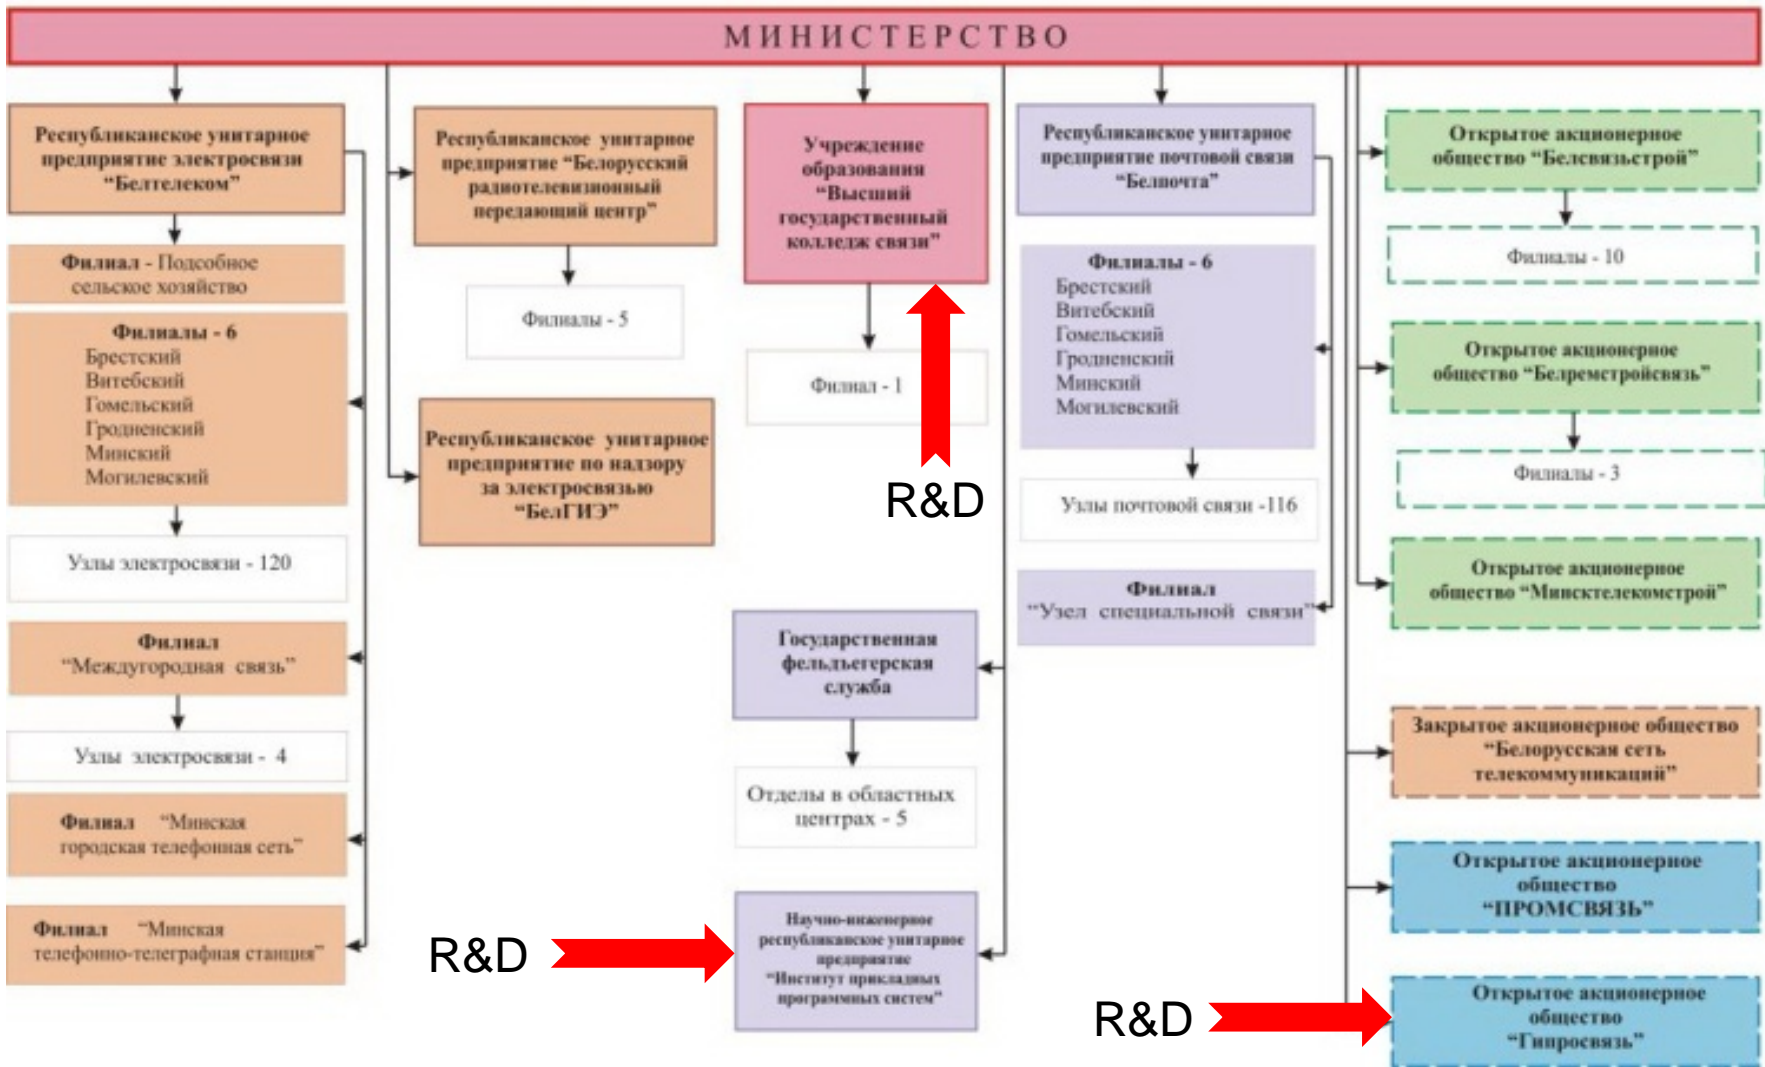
МИНИСТЕРСТВО

Республиканское унитарное предприятие электросвязи "Белтелеком"

Филиал - Подсобное сельское хозяйство

Филиалы - 6
Брестский
Витебский
Гомельский
Гродненский
Минский
Могилевский

Узлы электросвязи - 120

Филиал "Междугородная связь"

Узлы электросвязи - 4

Филиал "Минская городская телефонная сеть"

Филиал "Минская телефонно-телеграфная станция"

Республиканское унитарное предприятие "Белорусский радиотелевизионный передающий центр"

Филиалы - 5

Республиканское унитарное предприятие по надзору за электросвязью "БелГИЭ"

R&D

Учреждение образования "Высший государственный колледж связи"

Филиал - 1

R&D

Государственная фельдъегерская служба

Отделы в областных центрах - 5

Научно-инженерное республиканское унитарное предприятие "Институт прикладных программных систем"

Республиканское унитарное предприятие почтовой связи "Белпочта"

Филиалы - 6
Брестский
Витебский
Гомельский
Гродненский
Минский
Могилевский

Узлы почтовой связи -116

Филиал "Узел специальной связи"

Открытое акционерное общество "Белсвязьстрой"

Филиалы - 10

Открытое акционерное общество "Белремстройсвязь"

Филиалы - 3

Открытое акционерное общество "Минсктелекомстрой"

Закрытое акционерное общество "Белорусская сеть телекоммуникаций"

Открытое акционерное общество "ПРОМСВЯЗЬ"

R&D

Открытое акционерное общество "Гипросвязь"